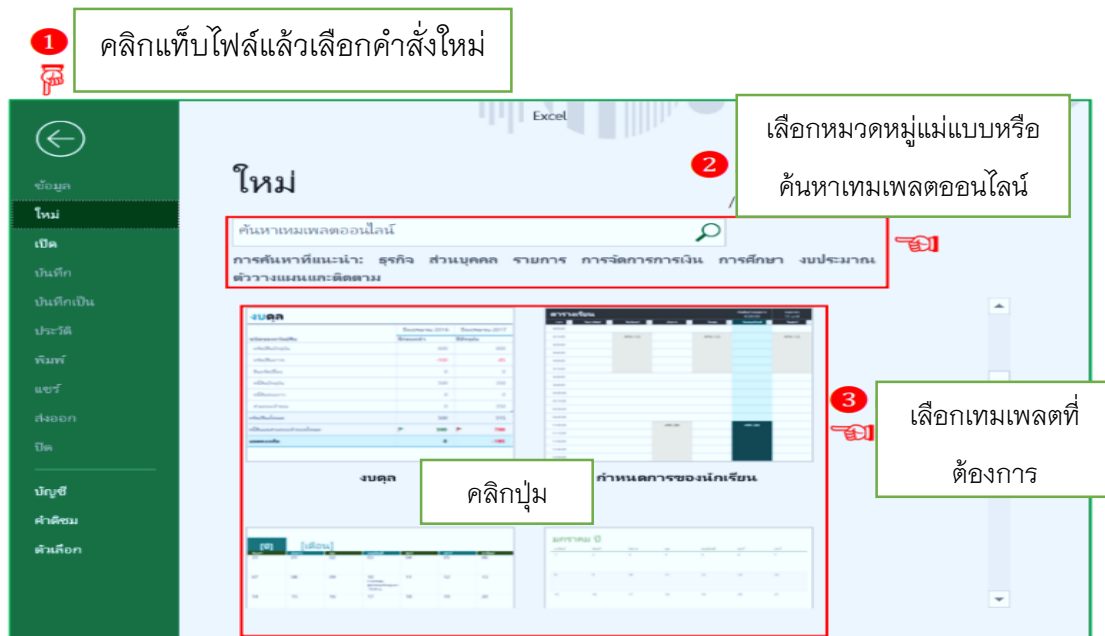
1

คลิกแท็บไฟล์แล้วเลือกคำสั่งใหม่

Excel

ข้อมูล
ใหม่
เปิด
บันทึก
บันทึกเป็น
ประวัติ
พิมพ์
แชร์
ส่งออก
ปิด
บัญชี
คำติชม
ตัวเลือก

ใหม่

2

เลือกหมวดหมู่แม่แบบหรือค้นหาเทมเพลตออนไลน์

ค้นหาเทมเพลตออนไลน์

การค้นหาที่แนะนำ: ธุรกิจ ส่วนบุคคล รายการ การจัดการการเงิน การศึกษา งบประมาณ ตัววางแผนและติดตาม

งบดุล

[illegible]

3

เลือกเทมเพลตที่ต้องการ

งบดุล

คลิกปุ่ม

กำหนดการของนักเรียน

[ปี] [เดือน]

มกราคม ปี